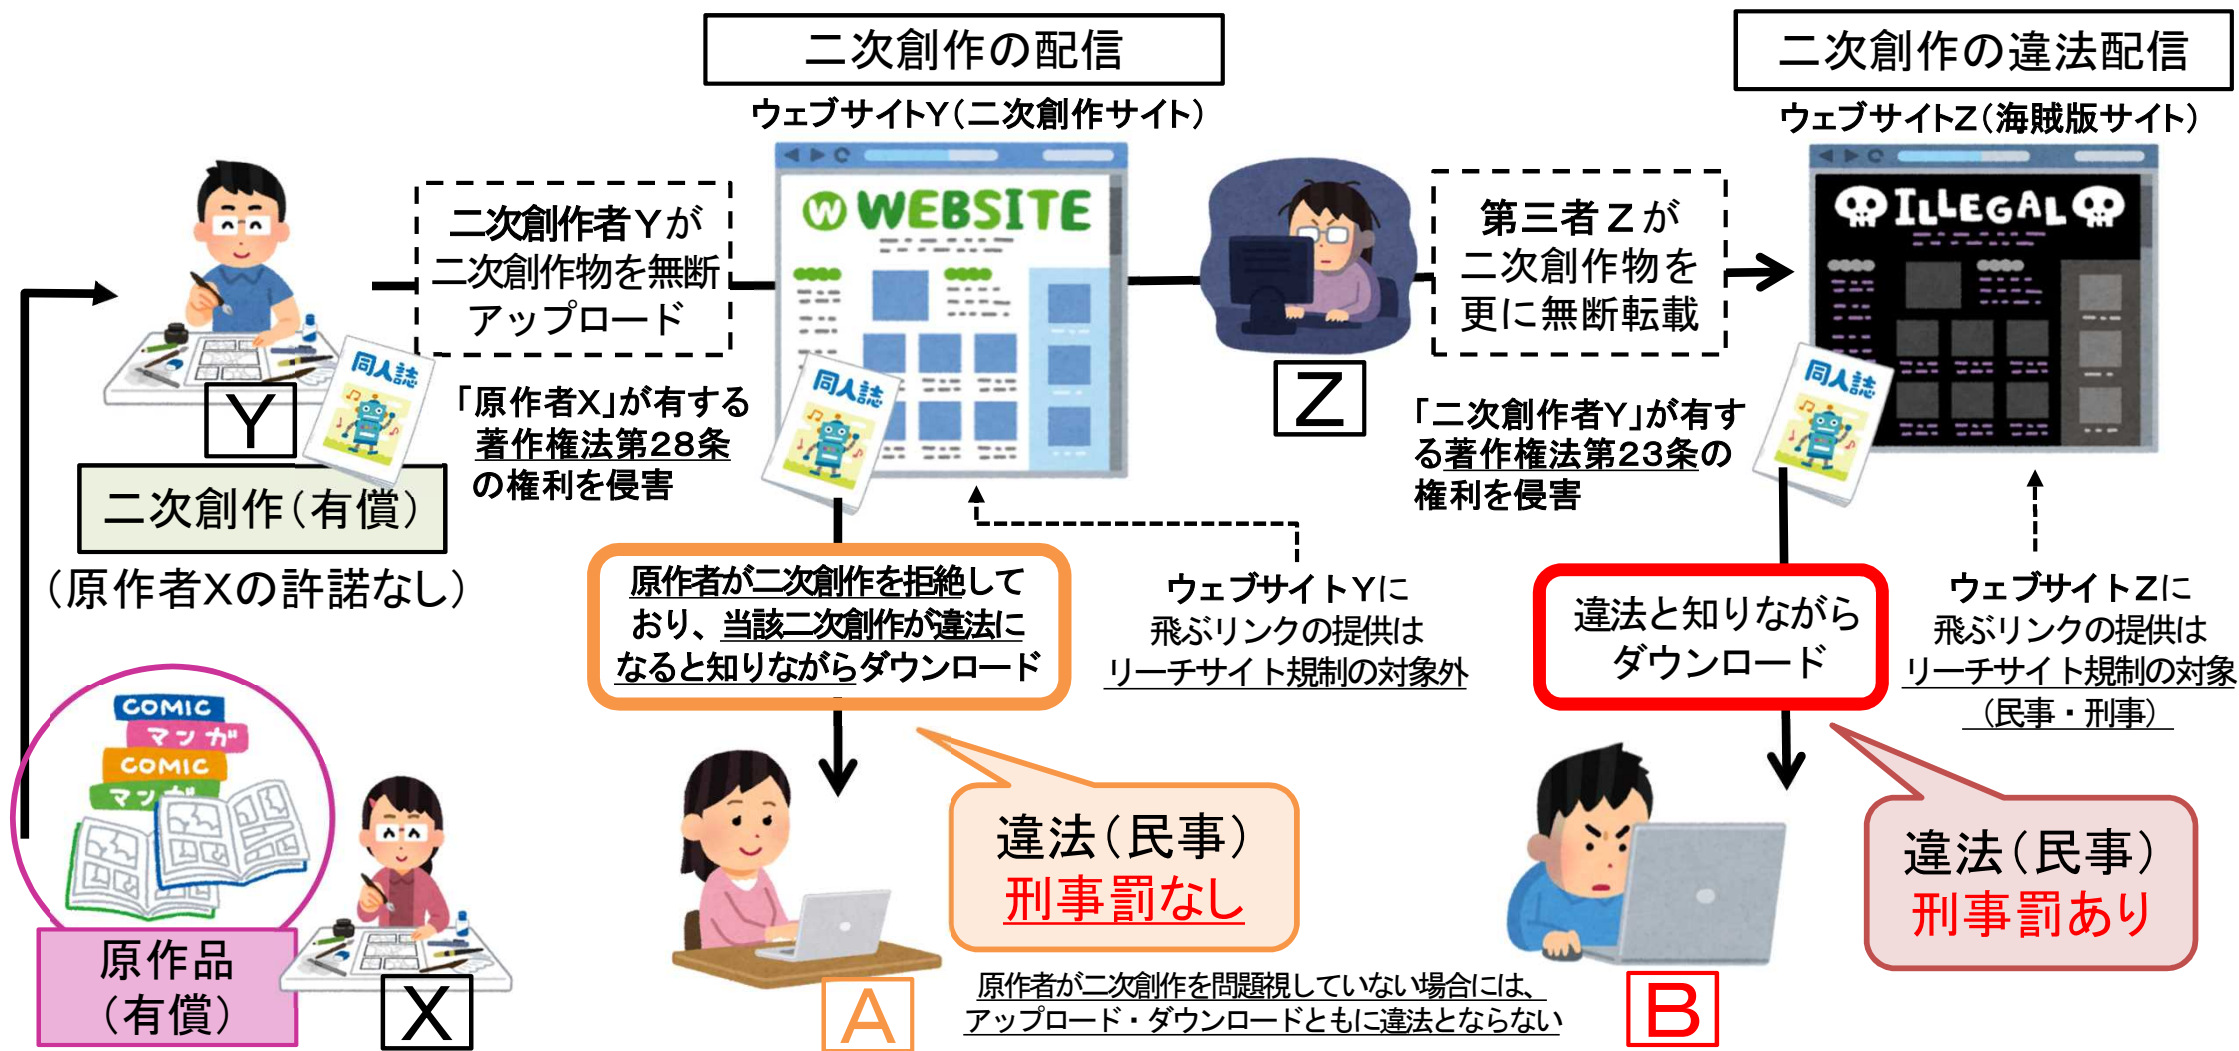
二次創作の配信

ウェブサイトY（二次創作サイト）

二次創作の違法配信

ウェブサイトZ（海賊版サイト）

二次創作者Yが二次創作物を無断アップロード

WEBSITE

第三者Zが二次創作物を更に無断転載

ILLEGAL

同人誌

Y

「原作者X」が有する著作権法第28条の権利を侵害

Z

「二次創作者Y」が有する著作権法第23条の権利を侵害

二次創作（有償）

（原作者Xの許諾なし）

原作者が二次創作を拒絶しており、当該二次創作が違法になると知りながらダウンロード

ウェブサイトYに飛ぶリンクの提供はリーチサイト規制の対象外

違法と知りながらダウンロード

ウェブサイトZに飛ぶリンクの提供はリーチサイト規制の対象（民事・刑事）

COMIC
マンガ
COMIC
マンガ

違法（民事）
刑事罰なし

違法（民事）
刑事罰あり

原作品（有償）

X

A

原作者が二次創作を問題視していない場合には、アップロード・ダウンロードともに違法とならない

B